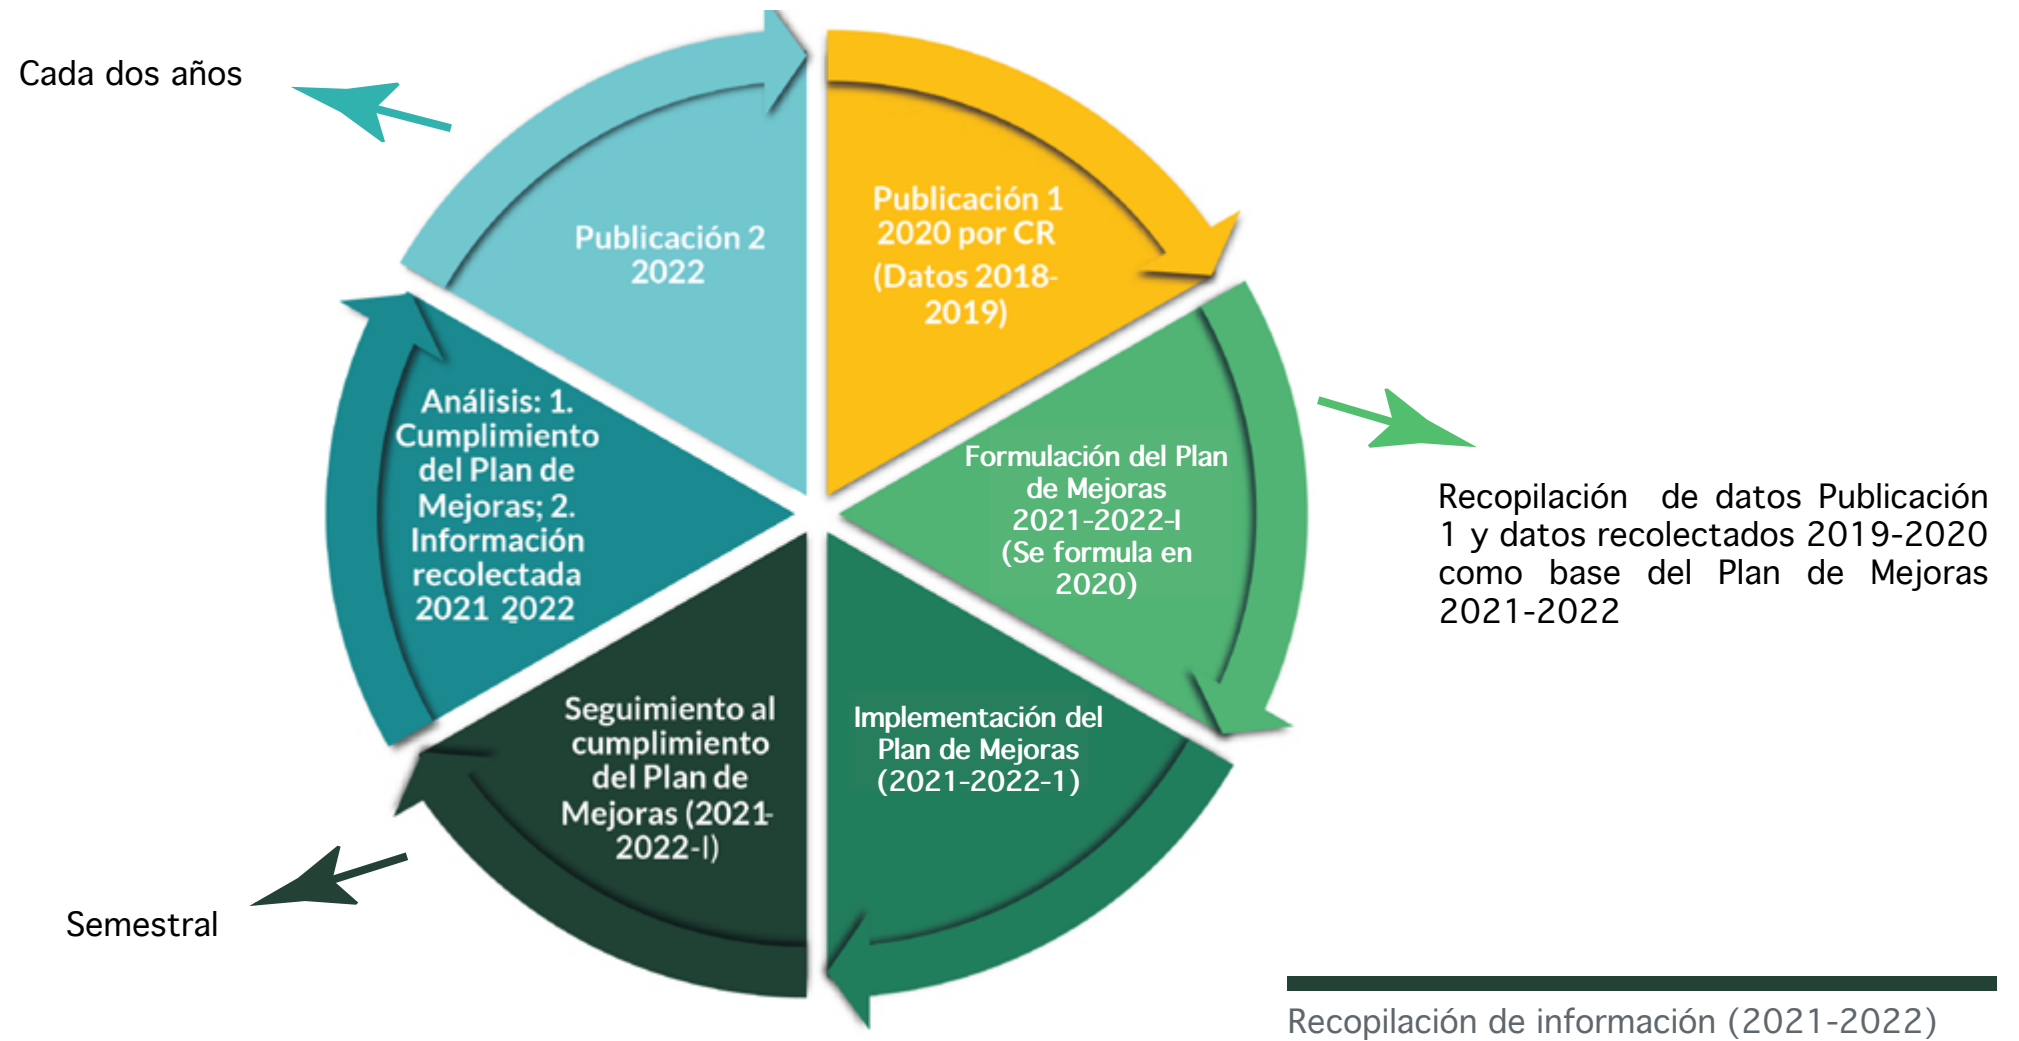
Cada dos años

Publicación 2 2022

Publicación 1 2020 por CR (Datos 2018-2019)

Formulación del Plan de Mejoras 2021-2022-I (Se formula en 2020)

Implementación del Plan de Mejoras (2021-2022-1)

Seguimiento al cumplimiento del Plan de Mejoras (2021-2022-I)

Análisis: 1. Cumplimiento del Plan de Mejoras; 2. Información recolectada 2021 2022

Recopilación de datos Publicación 1 y datos recolectados 2019-2020 como base del Plan de Mejoras 2021-2022

Semestral

Recopilación de información (2021-2022)